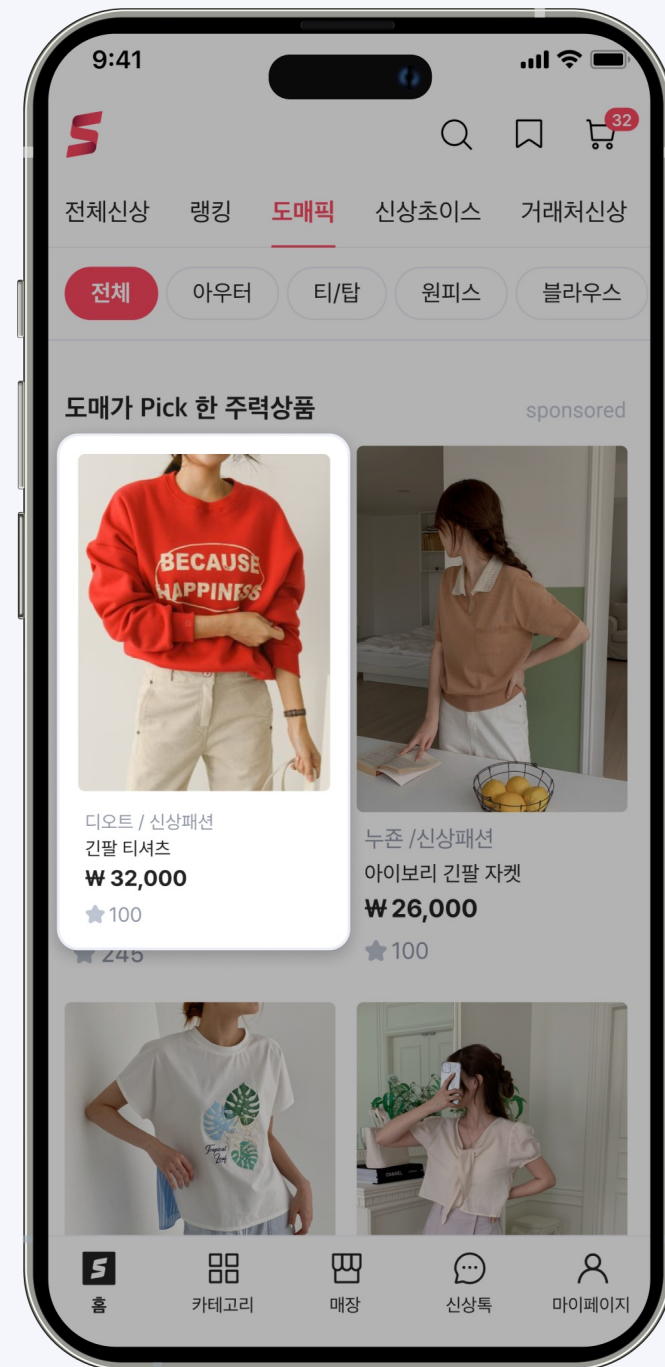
9:41

32

전체신상 랭킹 도매픽 신상초이스 거래처신상

전체 아우터 티/탑 원피스 블라우스

도매가 Pick 한 주력상품

sponsored

BECAUSE HAPPINESS

디오트 / 신상패션
긴팔 티셔츠
₩ 32,000
100

245

누존 /신상패션
아이보리 긴팔 자켓
₩ 26,000
100

홈 카테고리 매장 신상톡 마이페이지